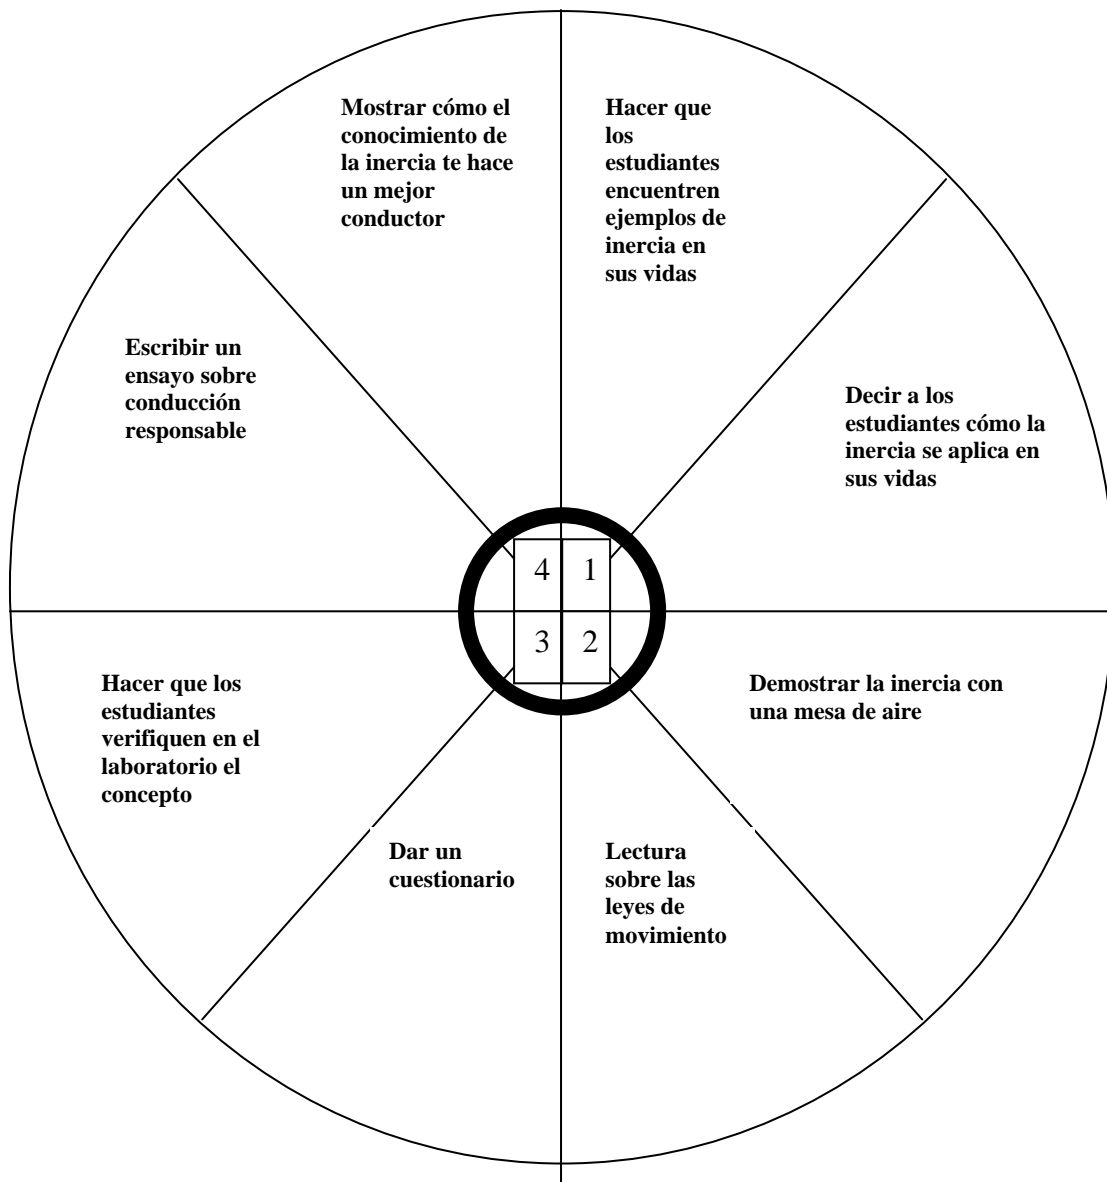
Mostrar cómo el conocimiento de la inercia te hace un mejor conductor

Hacer que los estudiantes encuentren ejemplos de inercia en sus vidas

Escribir un ensayo sobre conducción responsable

Decir a los estudiantes cómo la inercia se aplica en sus vidas

4

1

3

2

Hacer que los estudiantes verifiquen en el laboratorio el concepto

Demostrar la inercia con una mesa de aire

Dar un cuestionario

Lectura sobre las leyes de movimiento